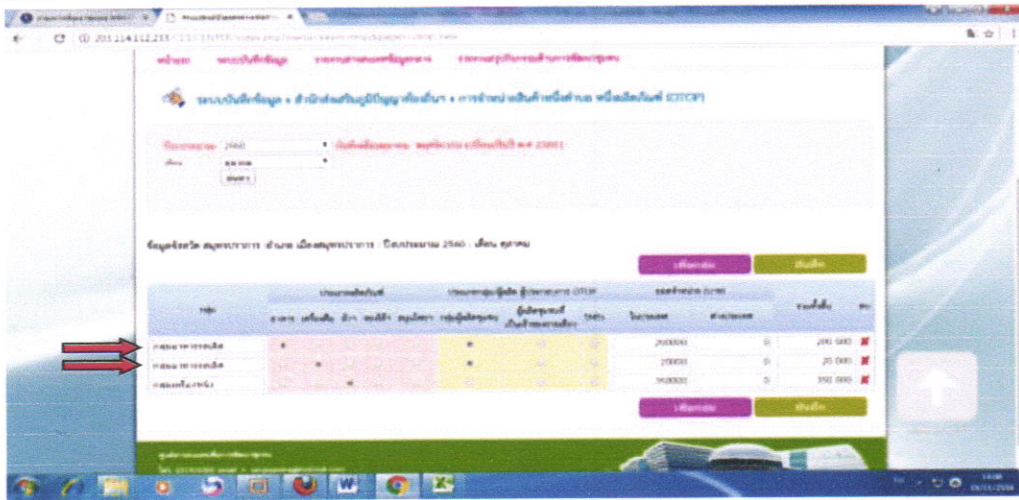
203.114.112.233

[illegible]

ระบบบันทึกข้อมูล » สำนักส่งเสริมภูมิปัญญาท้องถิ่นฯ » การจำหน่ายสินค้าหนึ่งตำบล หนึ่งผลิตภัณฑ์ (OTOP)

ปีงบประมาณ 2560 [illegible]
เดือน ตุลาคม
ค้นหา

ข้อมูลจังหวัด สมุทรปราการ อำเภอ เมืองสมุทรปราการ : ปีงบประมาณ 2560 : เดือน ตุลาคม

เพิ่มกลุ่ม บันทึก

| กลุ่ม | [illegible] | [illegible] | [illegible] | รวมทั้งสิ้น | ลบ |
|---|---|---|---|---|---|
| กลุ่ม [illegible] | | 200000 | 0 | 200 000 | |
| กลุ่ม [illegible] | | 20000 | 0 | 20 000 | |
| กลุ่ม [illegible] | | 350000 | 0 | 350 000 | |

เพิ่มกลุ่ม บันทึก

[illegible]